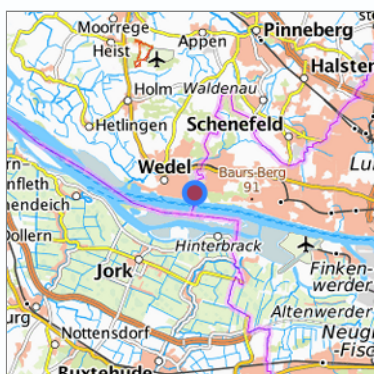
Moorrege
Heist
Appen
Pinneberg
Halstenbek
Holm
Waldenau
Hetlingen
Schenefeld
Wedel
Baurs-Berg
91
Lu
rn
nfleth
hendeich
Dollern
Hinterbrack
Jork
Finkenwerder
Altenwerder
Neug
Fisc
urg
Nottensdorf
Buxtehude